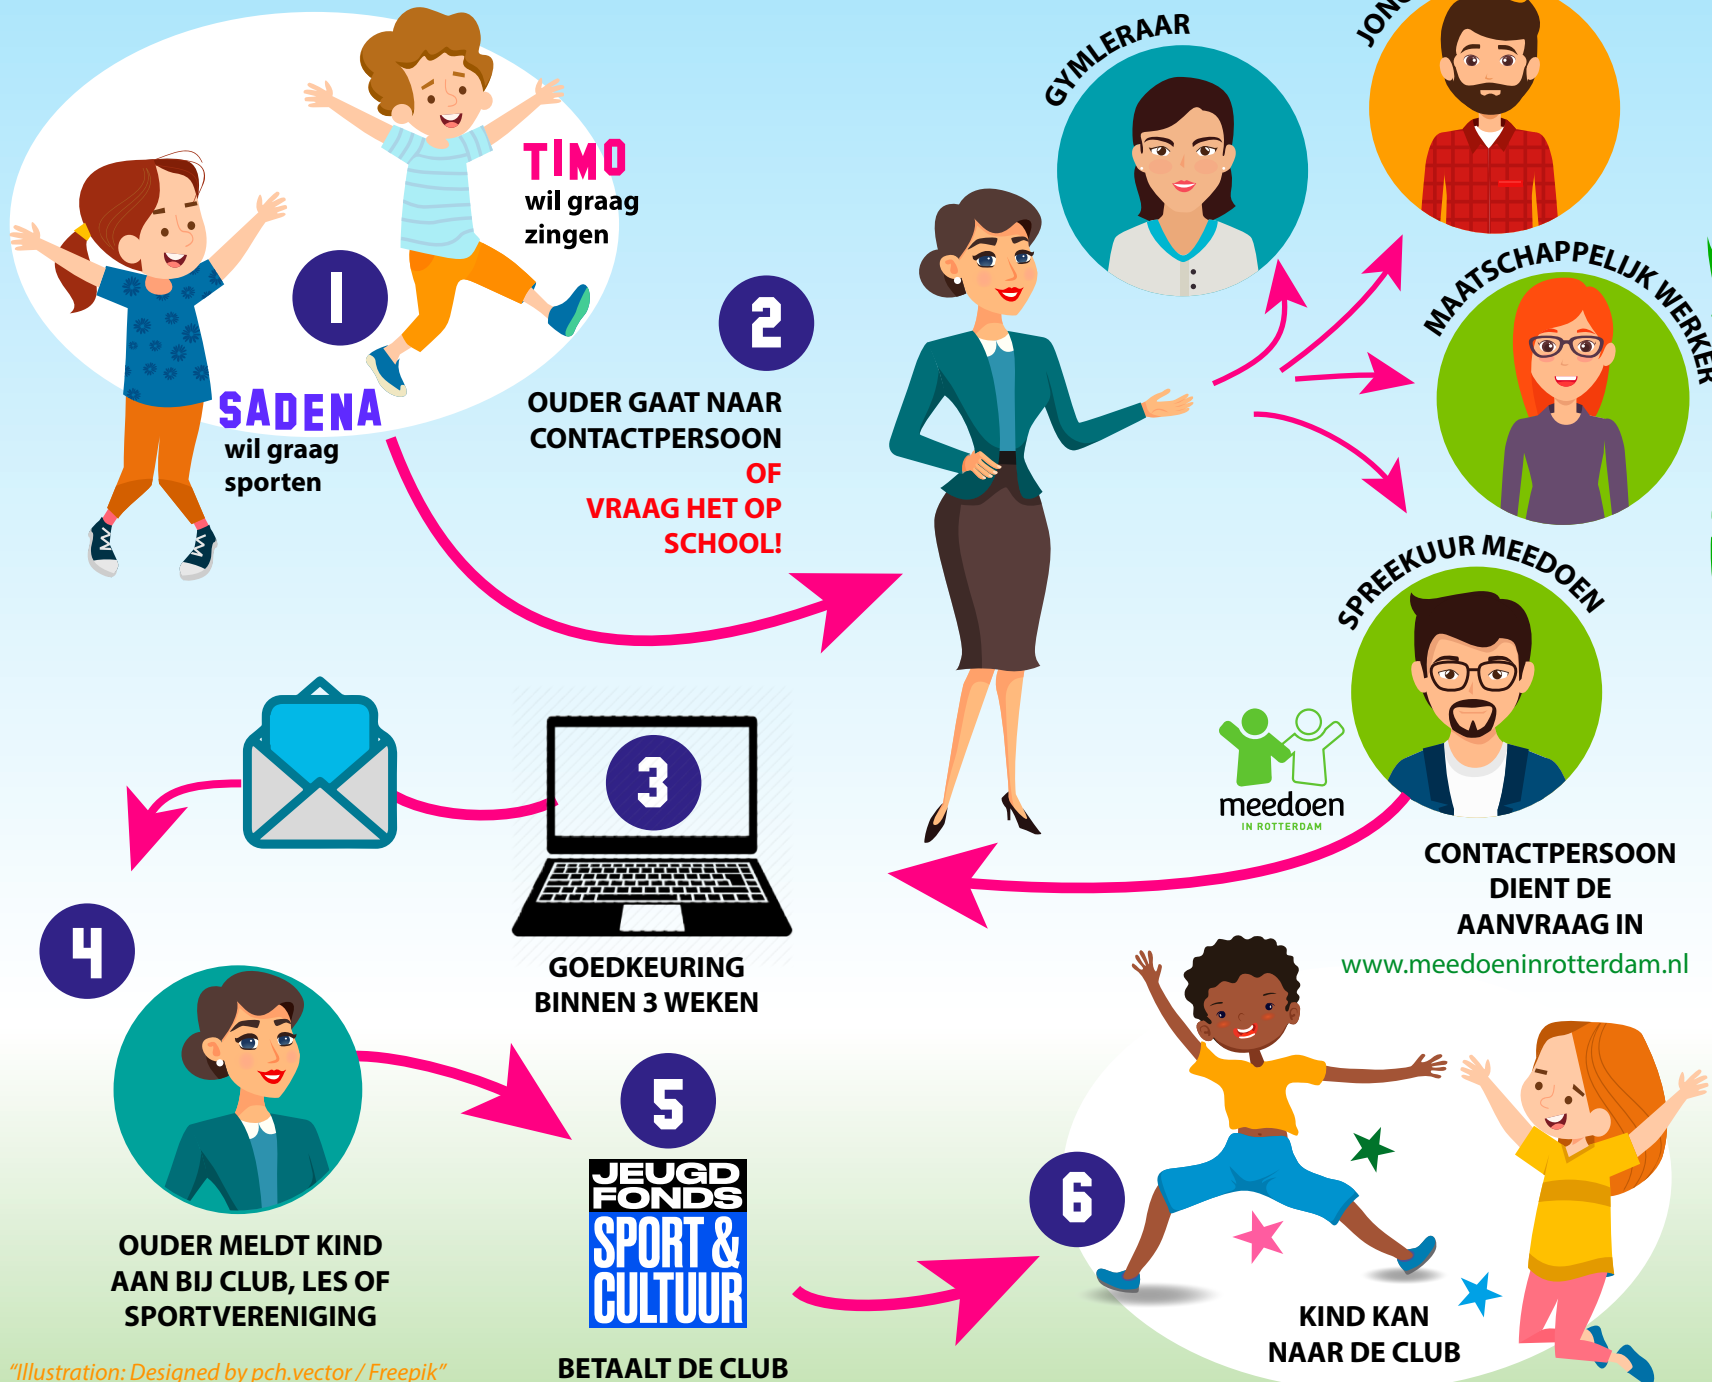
1

TIMO
wil graag zingen

SADENA
wil graag sporten

2

OUDER GAAT NAAR CONTACTPERSOON
OF
VRAAG HET OP SCHOOL!

GYMLERAAR

JON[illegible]

MAATSCHAPPELIJK WERKER

SPREEKUUR MEEDOEN

meedoen
IN ROTTERDAM

CONTACTPERSOON DIENT DE AANVRAAG IN
www.meedoeninrotterdam.nl

3

GOEDKEURING BINNEN 3 WEKEN

4

OUDER MELDT KIND AAN BIJ CLUB, LES OF SPORTVERENIGING

5

JEUGD FONDS SPORT & CULTUUR

BETAALT DE CLUB

6

KIND KAN NAAR DE CLUB

"Illustration: Designed by pch.vector / Freepik"